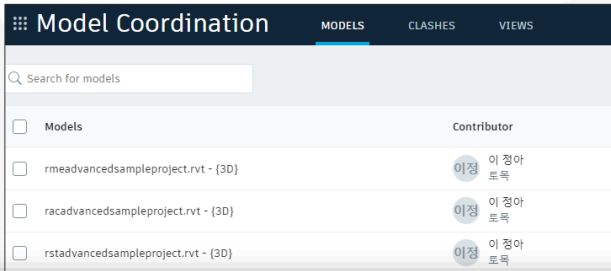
Model Coordination MODELS CLASHES VIEWS

Search for models

| Models | Contributor |
|---|---|
| rmeadvancedsampleproject.rvt - {3D} | 이정 이 정아 토목 |
| racadvancedsampleproject.rvt - {3D} | 이정 이 정아 토목 |
| rstadvancedsampleproject.rvt - {3D} | 이정 이 정아 토목 |